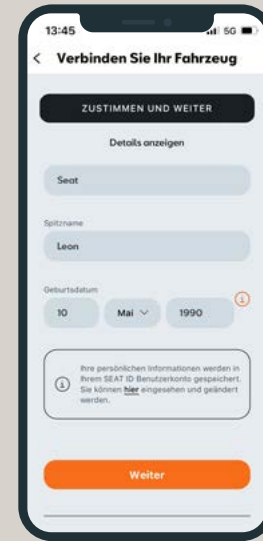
13:45

5G

Verbinden Sie Ihr Fahrzeug

ZUSTIMMEN UND WEITER

Details anzeigen

Seat

Spitzname

Leon

Geburtsdatum

10

Mai

1990

Ihre persönlichen Informationen werden in Ihrem SEAT ID Benutzerkonto gespeichert. Sie können hier eingesehen und geändert werden.

Weiter